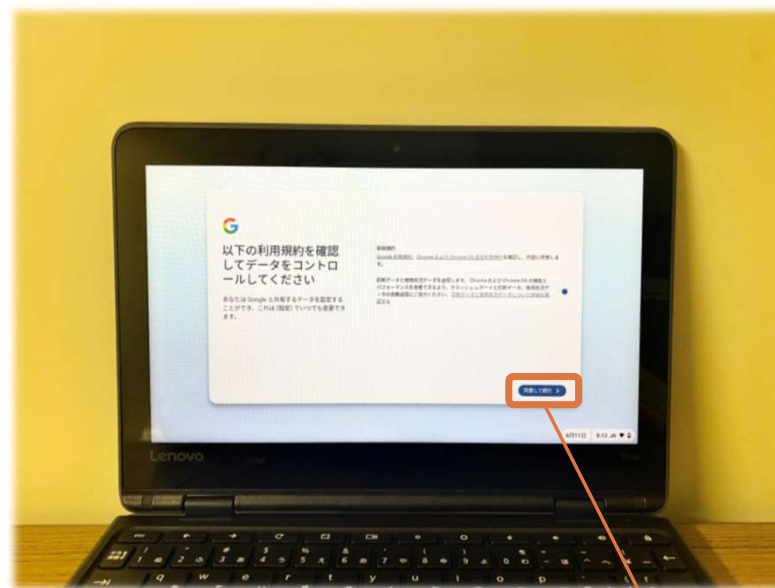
G

以下の利用規約を確認してデータをコントロールしてください

あなたは Google と共有するデータを設定することができ、これは［設定］でいつでも変更できます。

利用規約

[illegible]

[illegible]

同意して続行

Lenovo

q w e r t y u i o p